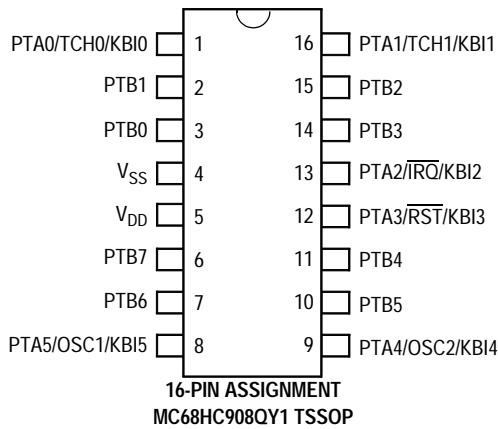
PTA0/TCH0/KBI0 1
PTB1 2
PTB0 3
$V_{SS}$ 4
$V_{DD}$ 5
PTB7 6
PTB6 7
PTA5/OSC1/KBI5 8

16 PTA1/TCH1/KBI1
15 PTB2
14 PTB3
13 PTA2/$\overline{IRQ}$/KBI2
12 PTA3/$\overline{RST}$/KBI3
11 PTB4
10 PTB5
9 PTA4/OSC2/KBI4

16-PIN ASSIGNMENT
MC68HC908QY1 TSSOP